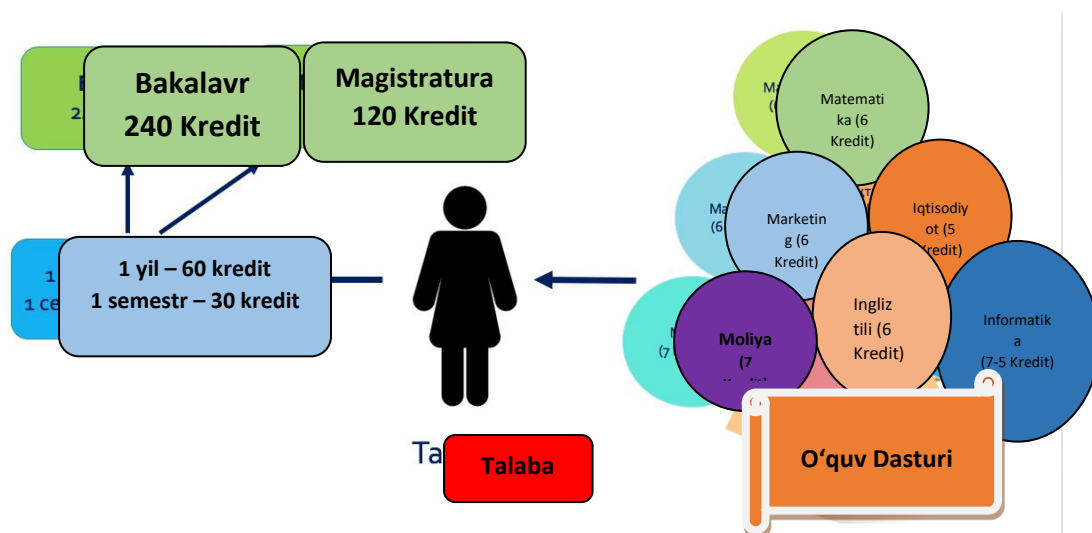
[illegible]
2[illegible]

Bakalavr
240 Kredit

Magistratura
120 Kredit

1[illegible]
1 се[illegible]

1 yil – 60 kredit
1 semestr – 30 kredit

Ta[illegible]

Talaba

Ма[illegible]
([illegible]

Matematika (6 Kredit)

Ма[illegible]
(6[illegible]

Marketing (6 Kredit)

Iqtisodiyot (5 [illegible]redit)

М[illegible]
(7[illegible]

Moliya
(7
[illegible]

Ingliz tili (6 Kredit)

Informatika
(7-5 Kredit)

O‘quv Dasturi